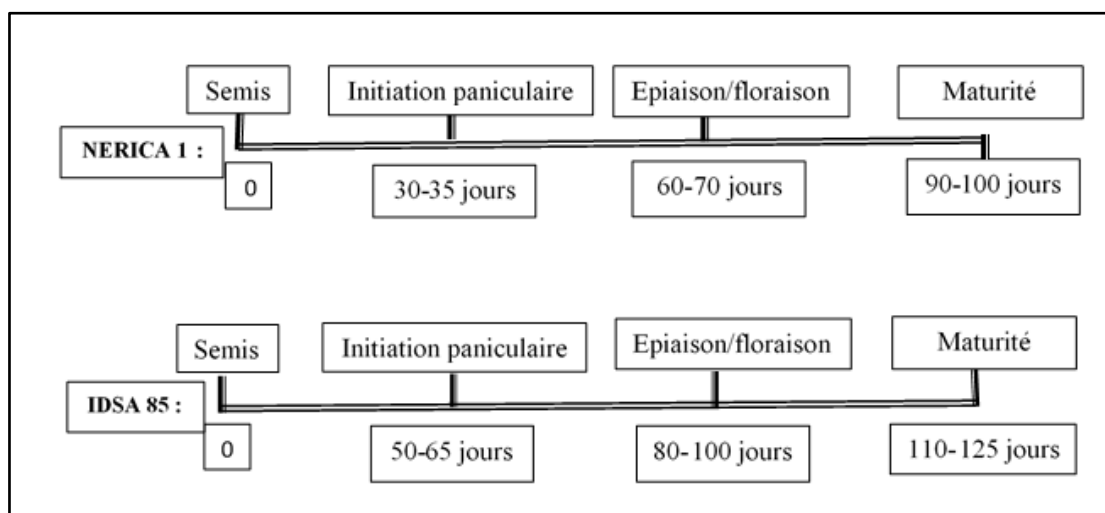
Semis

Initiation paniculaire

Epiaison/floraison

Maturité

NERICA 1 :

0

30-35 jours

60-70 jours

90-100 jours

Semis

Initiation paniculaire

Epiaison/floraison

Maturité

IDSA 85 :

0

50-65 jours

80-100 jours

110-125 jours